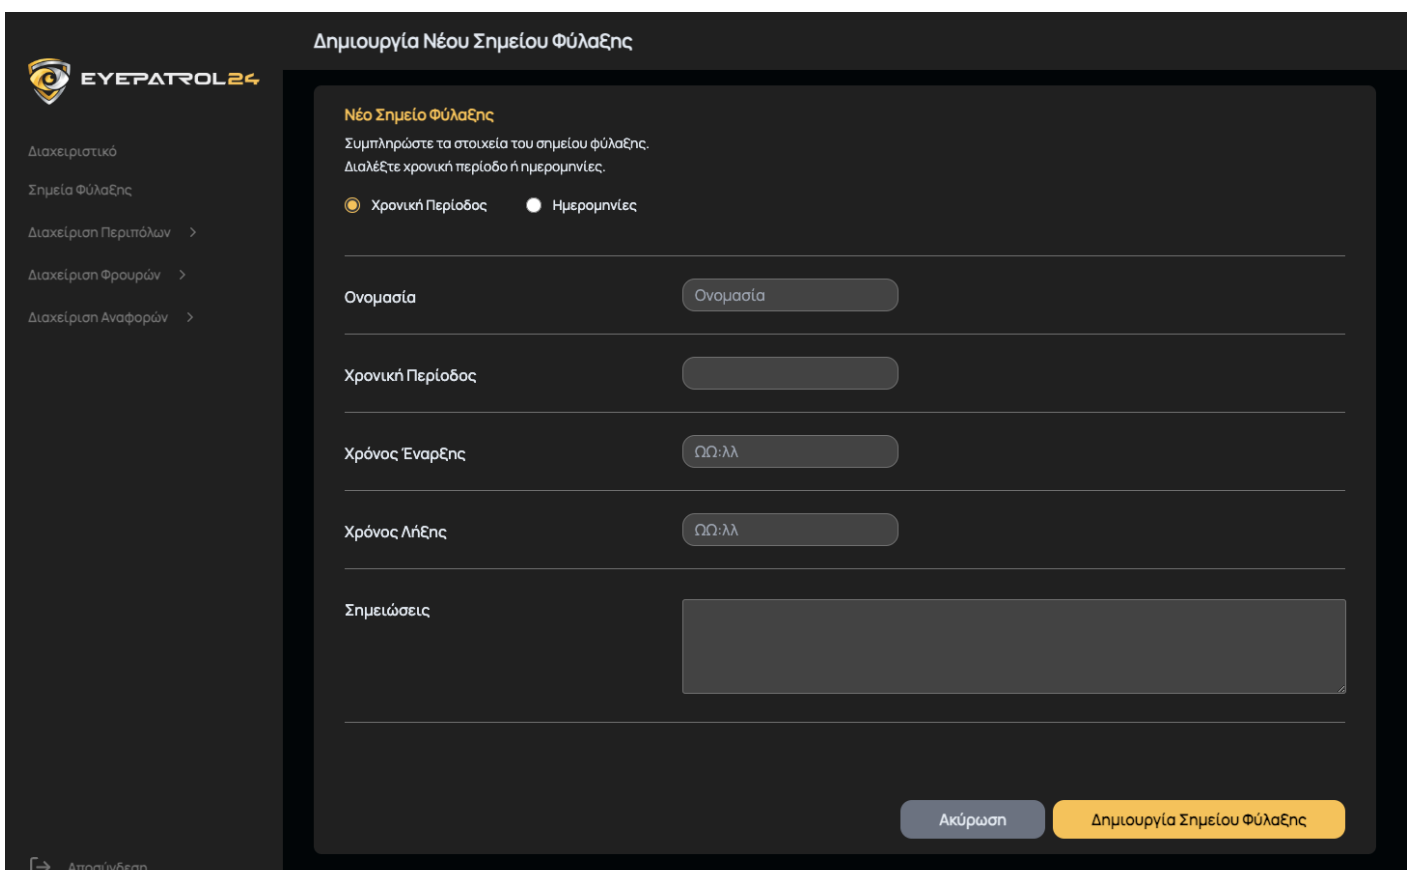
EYEPATROL24

Διαχειριστικό
Σημεία Φύλαξης
Διαχείριση Περιπόλων >
Διαχείριση Φρουρών >
Διαχείριση Αναφορών >

Αποσύνδεση

Δημιουργία Νέου Σημείου Φύλαξης

Νέο Σημείο Φύλαξης
Συμπληρώστε τα στοιχεία του σημείου φύλαξης.
Διαλέξτε χρονική περίοδο ή ημερομηνίες.

Χρονική Περίοδος
Ημερομηνίες

Ονομασία
Ονομασία

Χρονική Περίοδος

Χρόνος Έναρξης
ΩΩ:λλ

Χρόνος Λήξης
ΩΩ:λλ

Σημειώσεις

Ακύρωση
Δημιουργία Σημείου Φύλαξης